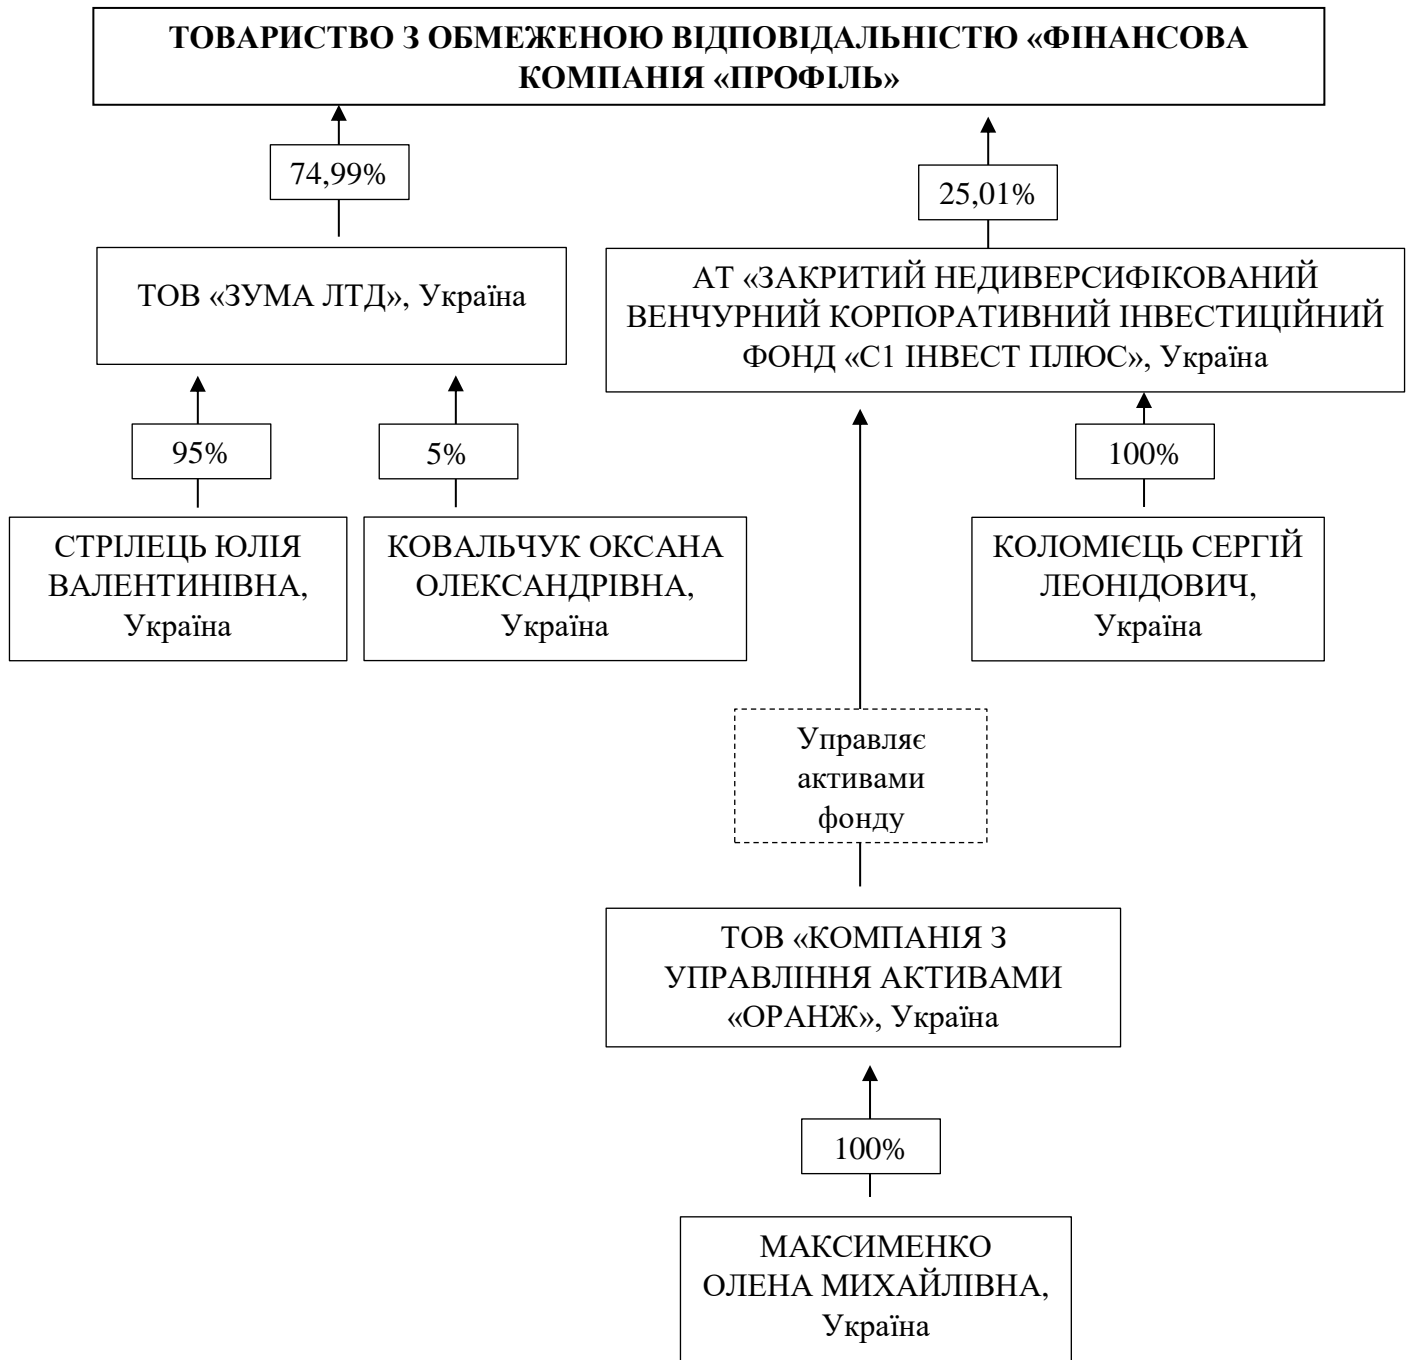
ТОВАРИСТВО З ОБМЕЖЕНОЮ ВІДПОВІДАЛЬНІСТЮ «ФІНАНСОВА КОМПАНІЯ «ПРОФІЛЬ»

74,99%

25,01%

ТОВ «ЗУМА ЛТД», Україна

АТ «ЗАКРИТИЙ НЕДИВЕРСИФІКОВАНИЙ ВЕНЧУРНИЙ КОРПОРАТИВНИЙ ІНВЕСТИЦІЙНИЙ ФОНД «С1 ІНВЕСТ ПЛЮС», Україна

95%

5%

100%

СТРІЛЕЦЬ ЮЛІЯ ВАЛЕНТИНІВНА, Україна

КОВАЛЬЧУК ОКСАНА ОЛЕКСАНДРІВНА, Україна

КОЛОМІЄЦЬ СЕРГІЙ ЛЕОНІДОВИЧ, Україна

Управляє активами фонду

ТОВ «КОМПАНІЯ З УПРАВЛІННЯ АКТИВАМИ «ОРАНЖ», Україна

100%

МАКСИМЕНКО ОЛЕНА МИХАЙЛІВНА, Україна